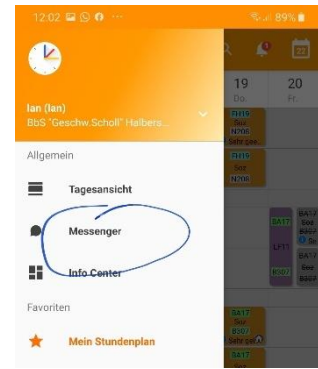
12:02 89%

Ian (Ian)
BbS "Geschw.Scholl" Halbers...

Allgemein

Tagesansicht

Messenger

Info Center

Favoriten

Mein Stundenplan

19
Do.

20
Fr.

BH19
N206

BH19
N206

BA17
LF11
B007

BA17
B20/

BA17